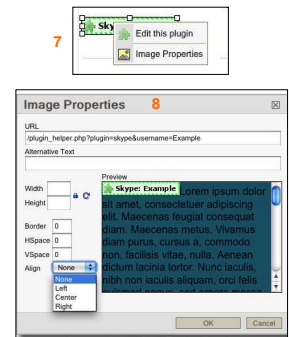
7

Sky

Edit this plugin

Image Properties

Image Properties 8

URL

/plugin_helper.php?plugin=skype&username=Example

Alternative Text

Width

Height

Border 0

HSpace 0

VSpace 0

Align None

None
Left
Center
Right

Preview

Skype: Example Lorem ipsum dolor sit amet, consectetuer adipiscing elit. Maecenas feugiat consequat diam. Maecenas metus. Vivamus diam purus, cursus a, commodo non, facilisis vitae, nulla. Aenean dictum lacinia tortor. Nunc iaculis, nibh non iaculis aliquam, orci felis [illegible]

OK Cancel